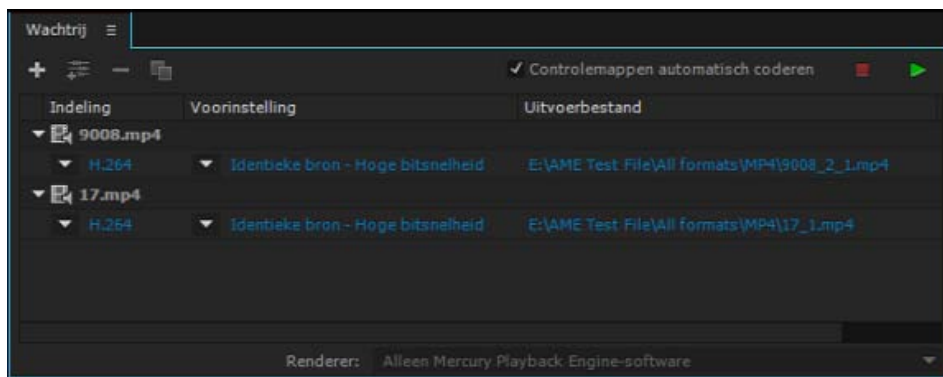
Wachtrij ≡

✓ Controlemappen automatisch coderen

| Indeling | Voorinstelling | Uitvoerbestand |
|---|---|---|
| 9008.mp4 | | |
| H.264 | Identieke bron - Hoge bitsnelheid | E:\AME Test File\All formats\MP4\9008_2_1.mp4 |
| 17.mp4 | | |
| H.264 | Identieke bron - Hoge bitsnelheid | E:\AME Test File\All formats\MP4\17_1.mp4 |

Renderer: Alleen Mercury Playback Engine-software